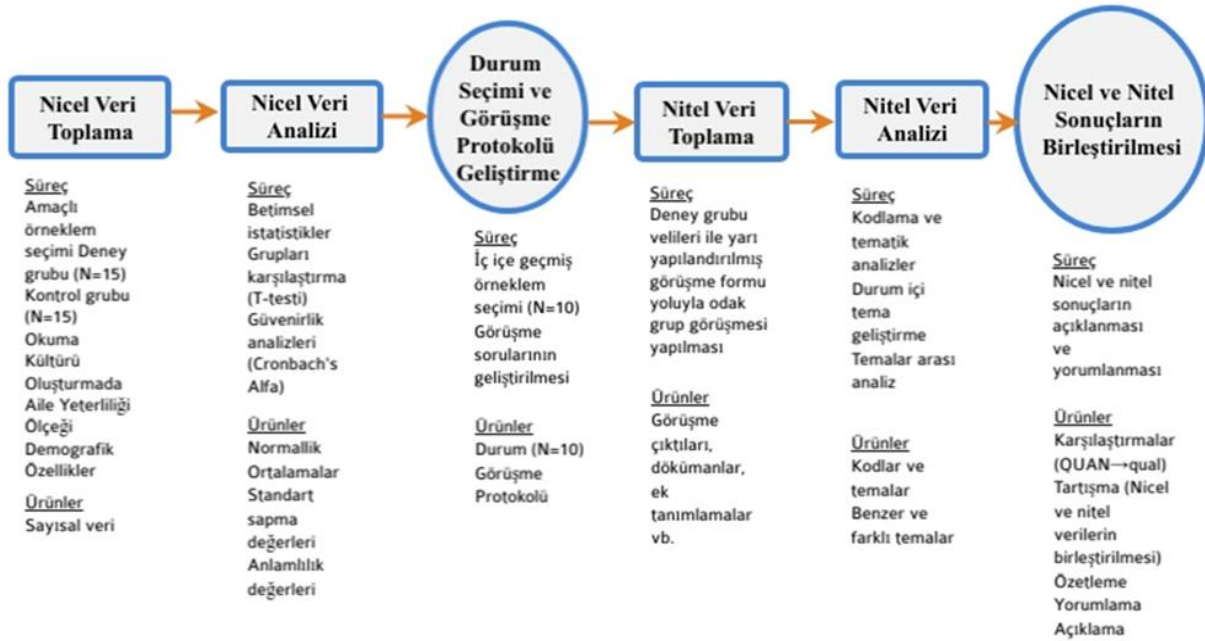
Nicel Veri Toplama

Süreç
Amaçlı örneklem seçimi Deney grubu (N=15) Kontrol grubu (N=15) Okuma Kültürü Oluşturmada Aile Yeterliliği Ölçeği Demografik Özellikler

Ürünler
Sayısal veri

Nicel Veri Analizi

Süreç
Betimsel istatistikler Grupları karşılaştırma (T-testi) Güvenirlik analizleri (Cronbach's Alfa)

Ürünler
Normallik Ortalamalar Standart sapma değerleri Anlamlılık değerleri

Durum Seçimi ve Görüşme Protokolü Geliştirme

Süreç
İç içe geçmiş örneklem seçimi (N=10) Görüşme sorularının geliştirilmesi

Ürünler
Durum (N=10) Görüşme Protokolü

Nitel Veri Toplama

Süreç
Deney grubu velileri ile yarı yapılandırılmış görüşme formu yoluyla odak grup görüşmesi yapılması

Ürünler
Görüşme çıktıları, dökümanlar, ek tanımlamalar vb.

Nitel Veri Analizi

Süreç
Kodlama ve tematik analizler Durum içi tema geliştirme Temalar arası analiz

Ürünler
Kodlar ve temalar Benzer ve farklı temalar

Nicel ve Nitel Sonuçların Birleştirilmesi

Süreç
Nicel ve nitel sonuçların açıklanması ve yorumlanması

Ürünler
Karşılaştırmalar (QUAN→qual) Tartışma (Nicel ve nitel verilerin birleştirilmesi) Özetleme Yorumlama Açıklama